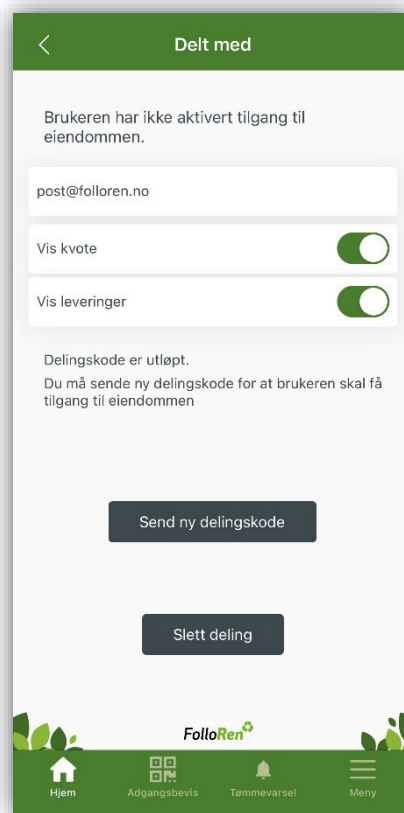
Delt med

Brukeren har ikke aktivert tilgang til eiendommen.

post@folloren.no

Vis kvote

Vis leveringer

Delingskode er utløpt.
Du må sende ny delingskode for at brukeren skal få tilgang til eiendommen

Send ny delingskode

Slett deling

FolloRen

Hjem
Adgangsbevis
Tømmevarsel
Meny